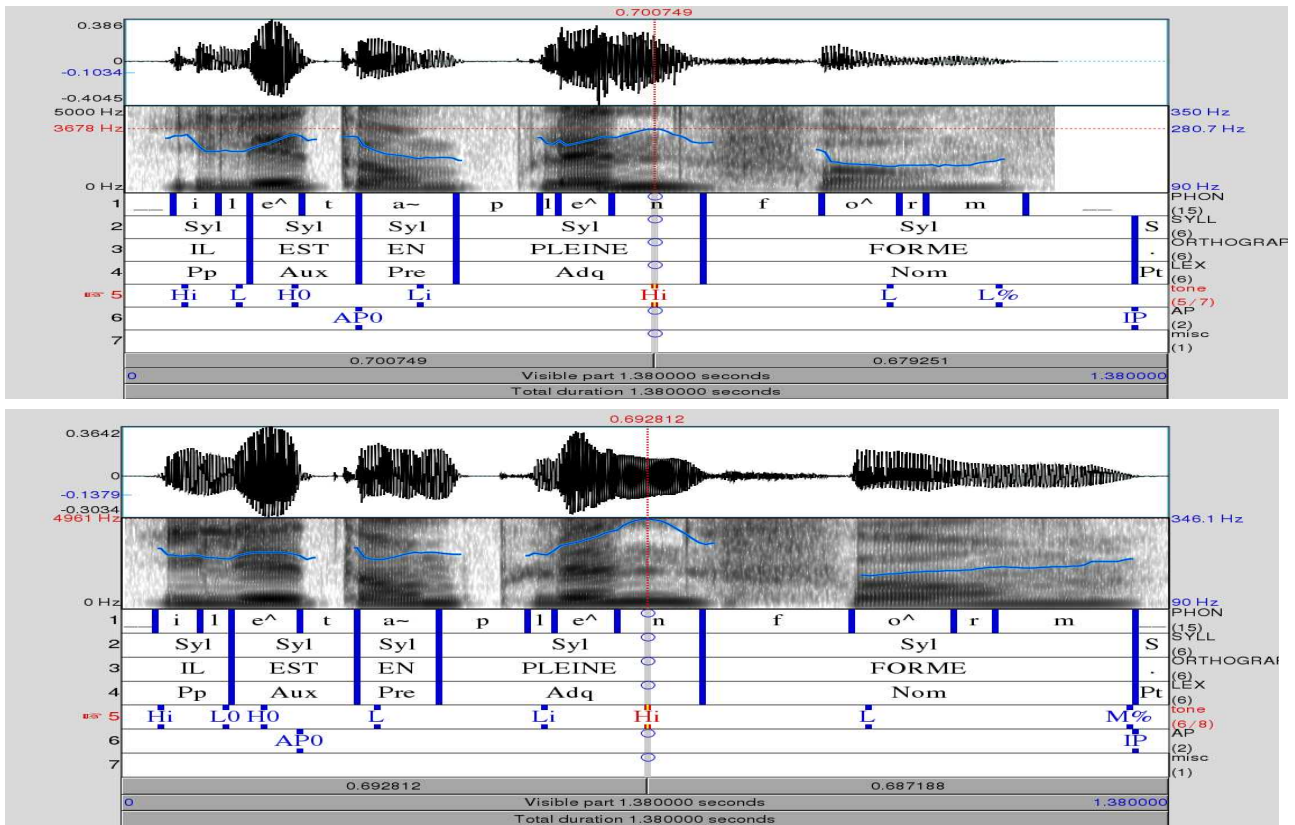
0.700749
0.386
0
-0.1034
-0.4045
5000 Hz
3678 Hz
0 Hz
350 Hz
280.7 Hz
90 Hz
1 __ i l e^ t a~ p l e^ n f o^ r m __ PHON (15)
2 Syl Syl Syl Syl Syl S SYLL (6)
3 IL EST EN PLEINE FORME . ORTHOGRAP (6)
4 Pp Aux Pre Adq Nom Pt LEX (6)
5 Hi L H0 Li Hi L L% tone (5/7)
6 AP0 IP AP (2)
7 misc (1)
0.700749
0.679251
0
Visible part 1.380000 seconds
1.380000
Total duration 1.380000 seconds

0.692812
0.3642
0
-0.1379
-0.3034
4961 Hz
0 Hz
346.1 Hz
90 Hz
1 __ i l e^ t a~ p l e^ n f o^ r m __ PHON (15)
2 Syl Syl Syl Syl Syl S SYLL (6)
3 IL EST EN PLEINE FORME . ORTHOGRAP (6)
4 Pp Aux Pre Adq Nom Pt LEX (6)
5 Hi L0 H0 L Li Hi L M% tone (6/8)
6 AP0 IP AP (2)
7 misc (1)
0.692812
0.687188
0
Visible part 1.380000 seconds
1.380000
Total duration 1.380000 seconds